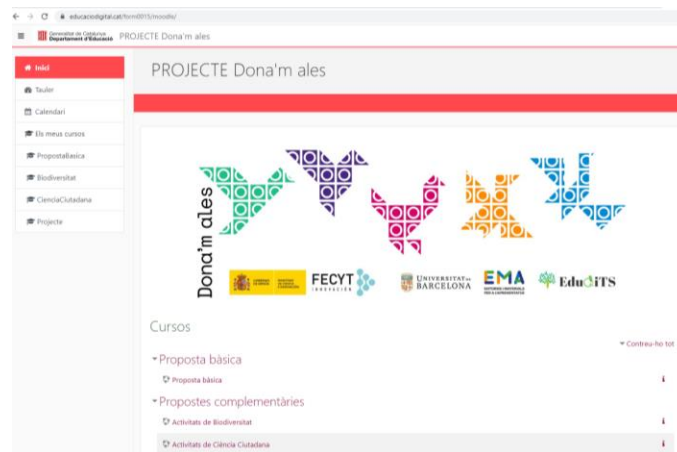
educaciodigital.cat/form0015/moodle/

Generalitat de Catalunya Departament d'Educació PROJECTE Dona'm ales

Inici
Tauler
Calendari
Els meus cursos
PropostaBasica
Biodiversitat
CienciaCiutadana
Projecte

PROJECTE Dona'm ales

Dona'm ales

FECYT

UNIVERSITAT DE BARCELONA

EMA

EduCiTS

Cursos

Contreu-ho tot

Proposta bàsica

Proposta bàsica

Propostes complementàries

Activitats de Biodiversitat

Activitats de Ciència Ciutadana